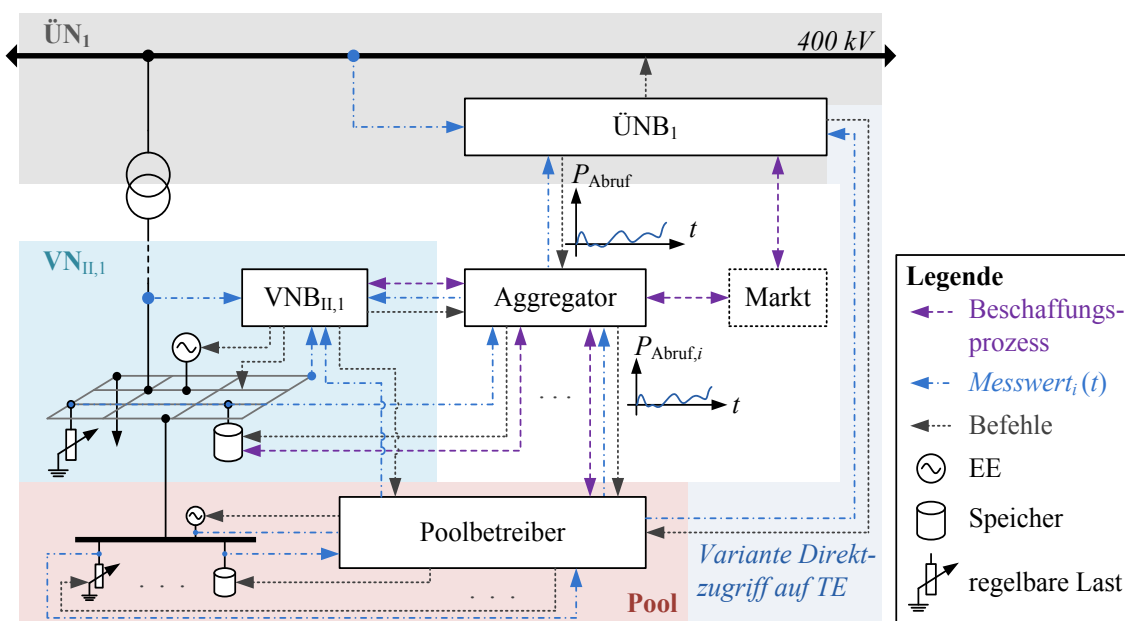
ÜN$_1$

400 kV

ÜNB$_1$

$P_{\text{Abruf}}$

$t$

VN$_{\text{II,1}}$

VNB$_{\text{II,1}}$

Aggregator

Markt

$P_{\text{Abruf},i}$

$t$

. . .

Poolbetreiber

. . .

. . .

Pool

Variante Direktzugriff auf TE

Legende

Beschaffungsprozess

Messwert$_i$($t$)

Befehle

EE

Speicher

regelbare Last